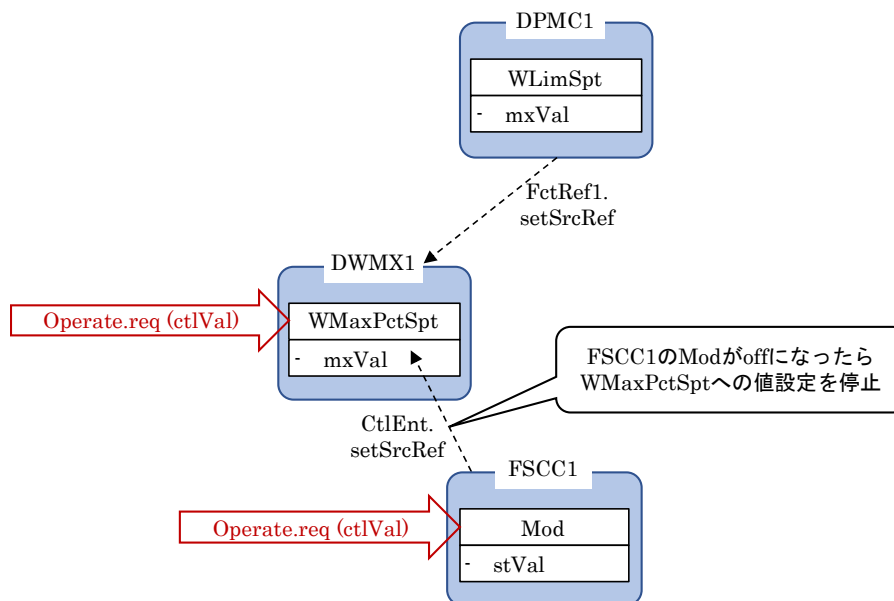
DPMC1

WLimSpt

- mxVal

FctRef1.
setSrcRef

DWMX1

Operate.req (ctlVal)

WMaxPctSpt

- mxVal

FSCC1のModがoffになったら
WMaxPctSptへの値設定を停止

CtlEnt.
setSrcRef

FSCC1

Operate.req (ctlVal)

Mod

- stVal